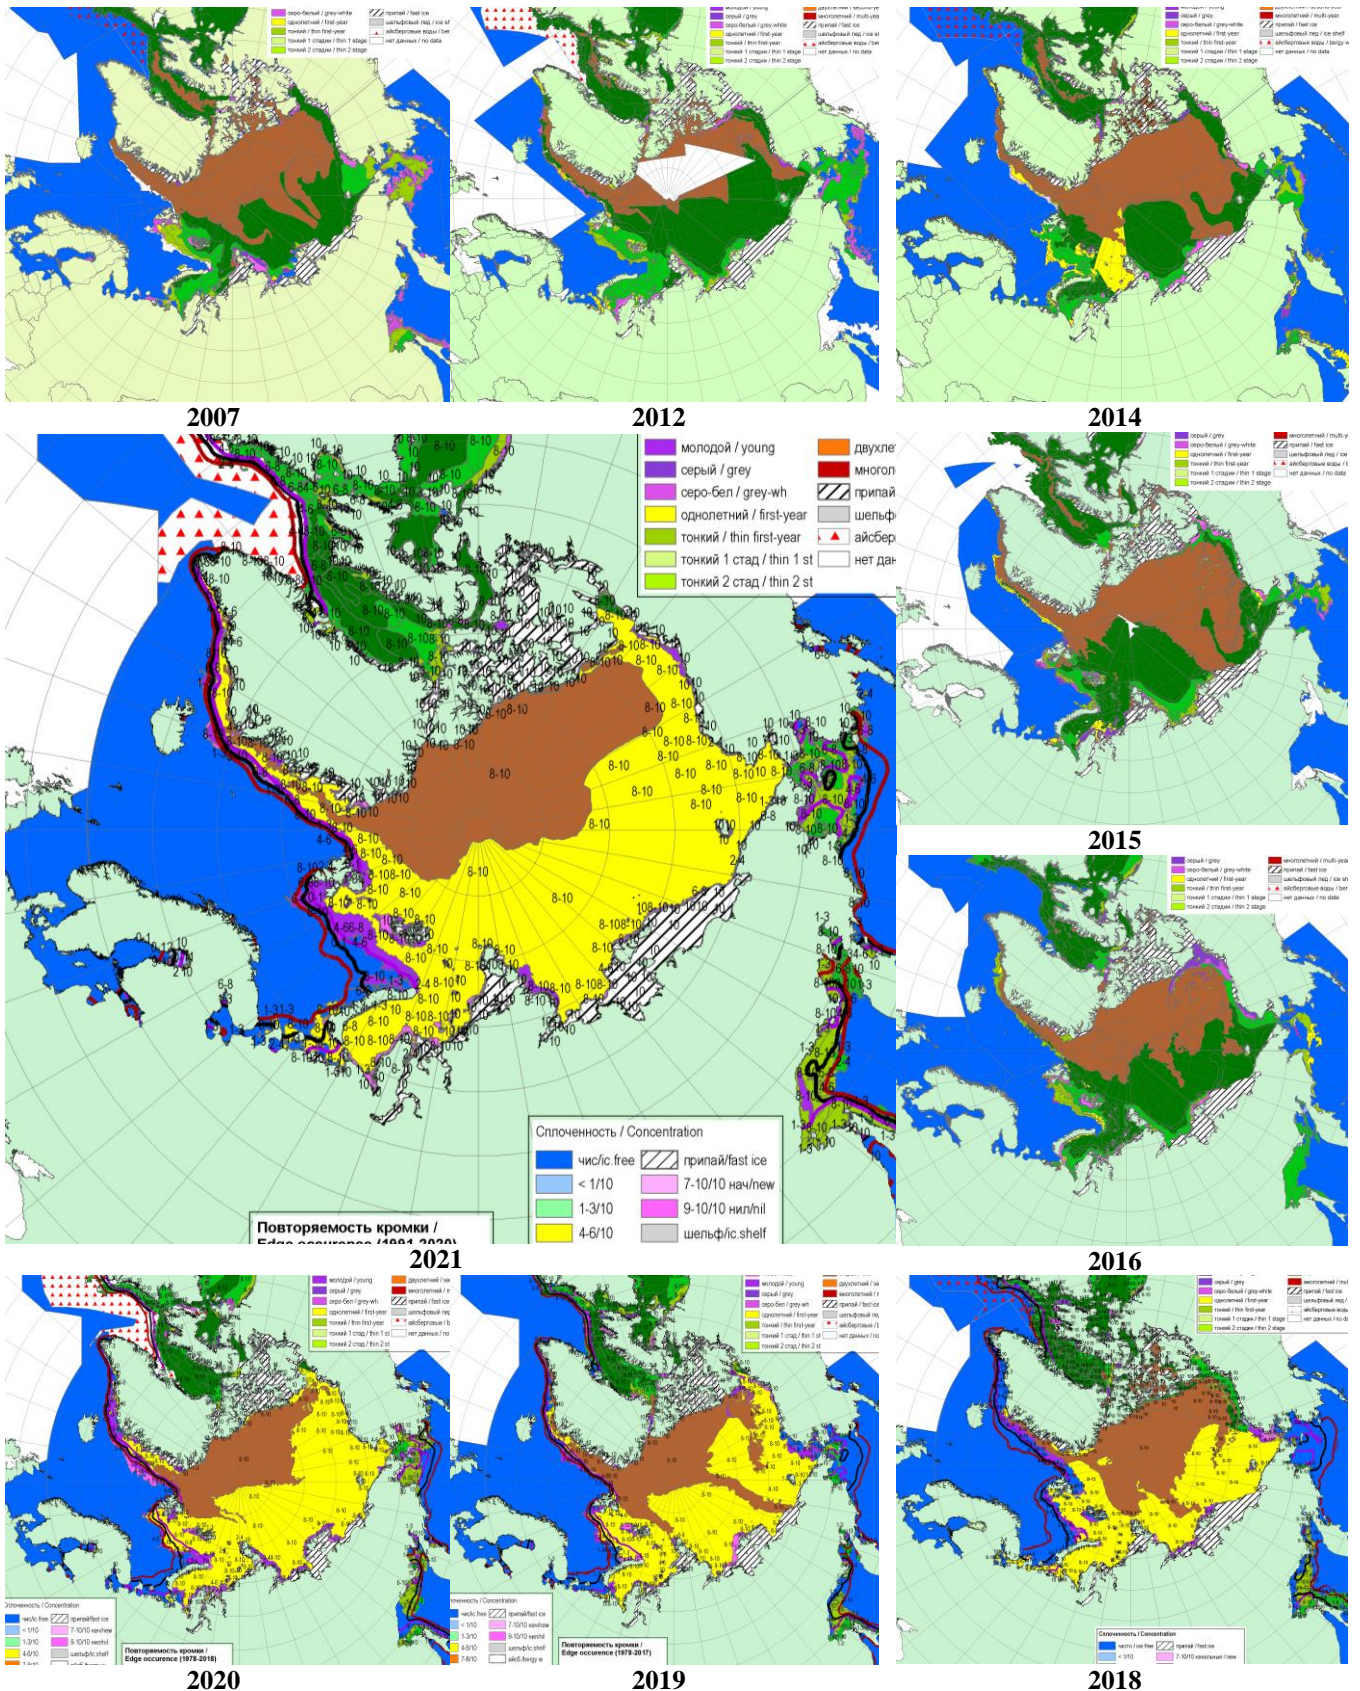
2007

2012

2014

молодой / young
серый / grey
серо-бел / grey-wh
однолетний / first-year
тонкий / thin first-year
тонкий 1 стад / thin 1 st
тонкий 2 стад / thin 2 st
двухле
многол
припай
шельф
айсбер
нет дан

Сплоченность / Concentration
чис/ic.free
< 1/10
1-3/10
4-6/10
припай/fast ice
7-10/10 нач/new
9-10/10 нил/nil
шельф/ic.shelf

Повторяемость кромки /
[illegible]

2021

2015

2016

2020

2019

2018